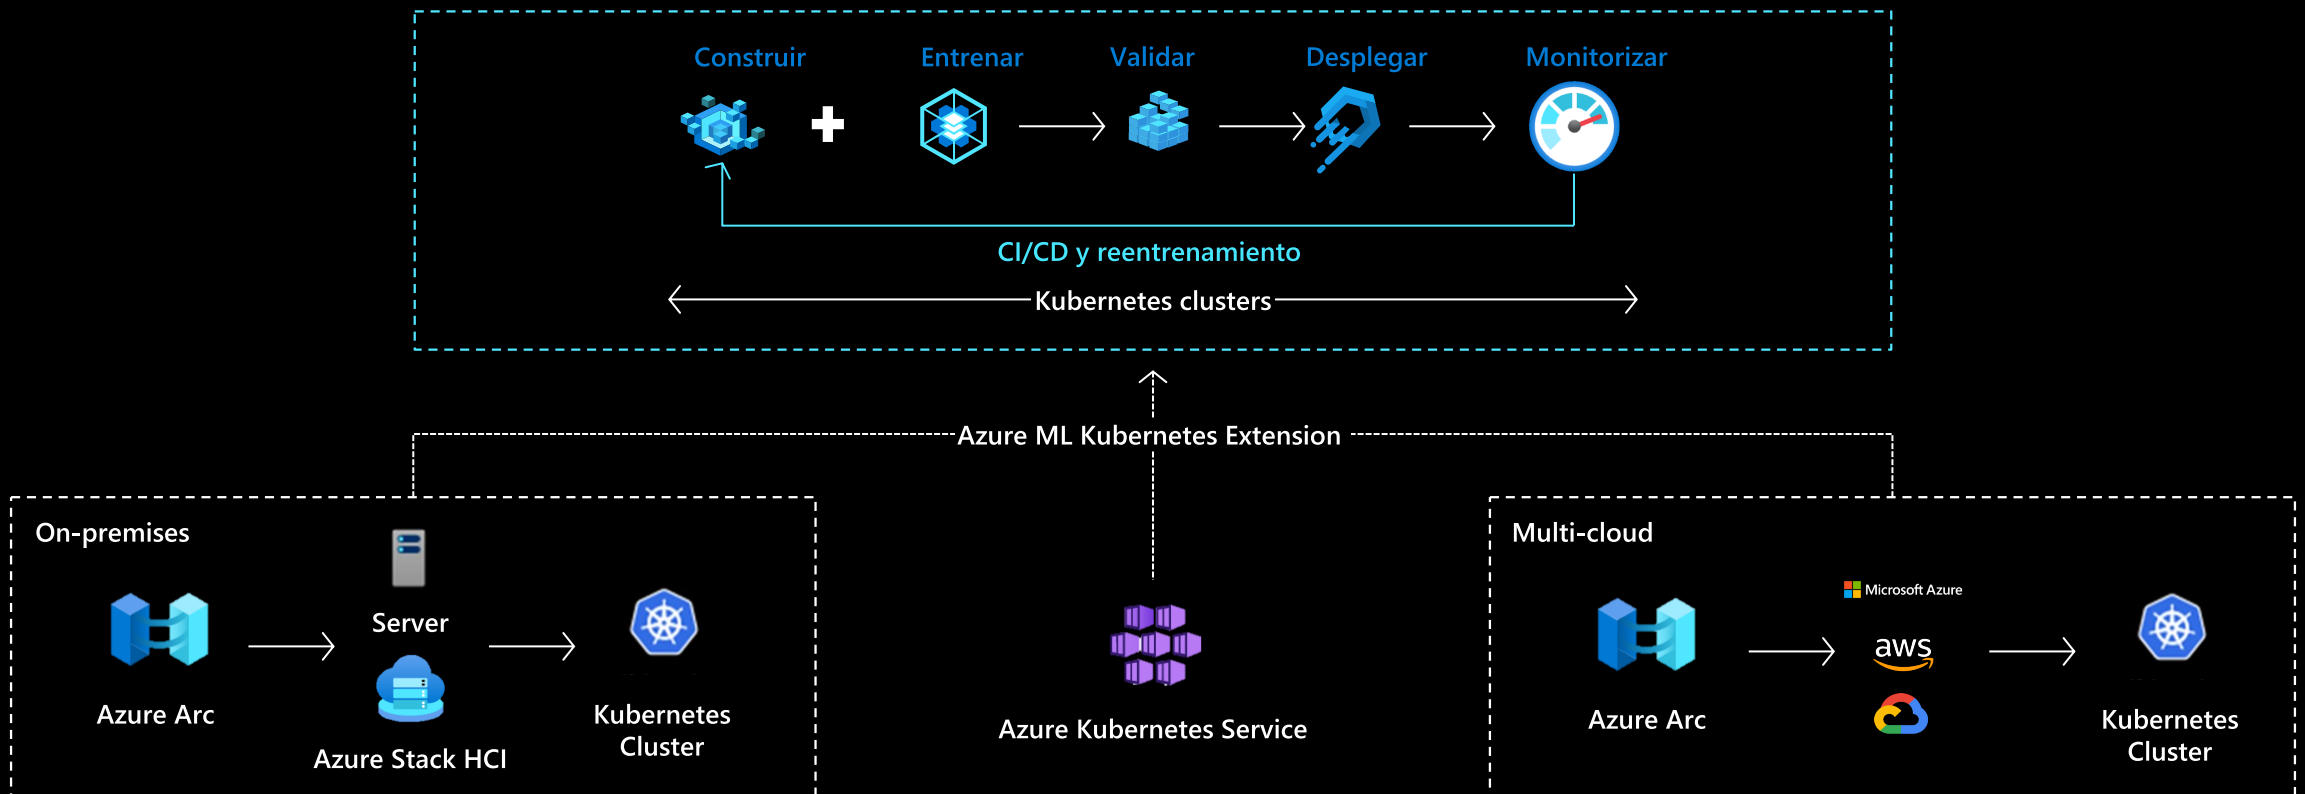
Construir

Entrenar

Validar

Desplegar

Monitorizar

CI/CD y reentrenamiento

Kubernetes clusters

Azure ML Kubernetes Extension

On-premises

Server

Azure Arc

Azure Stack HCI

Kubernetes Cluster

Azure Kubernetes Service

Multi-cloud

Microsoft Azure

aws

Azure Arc

Kubernetes Cluster